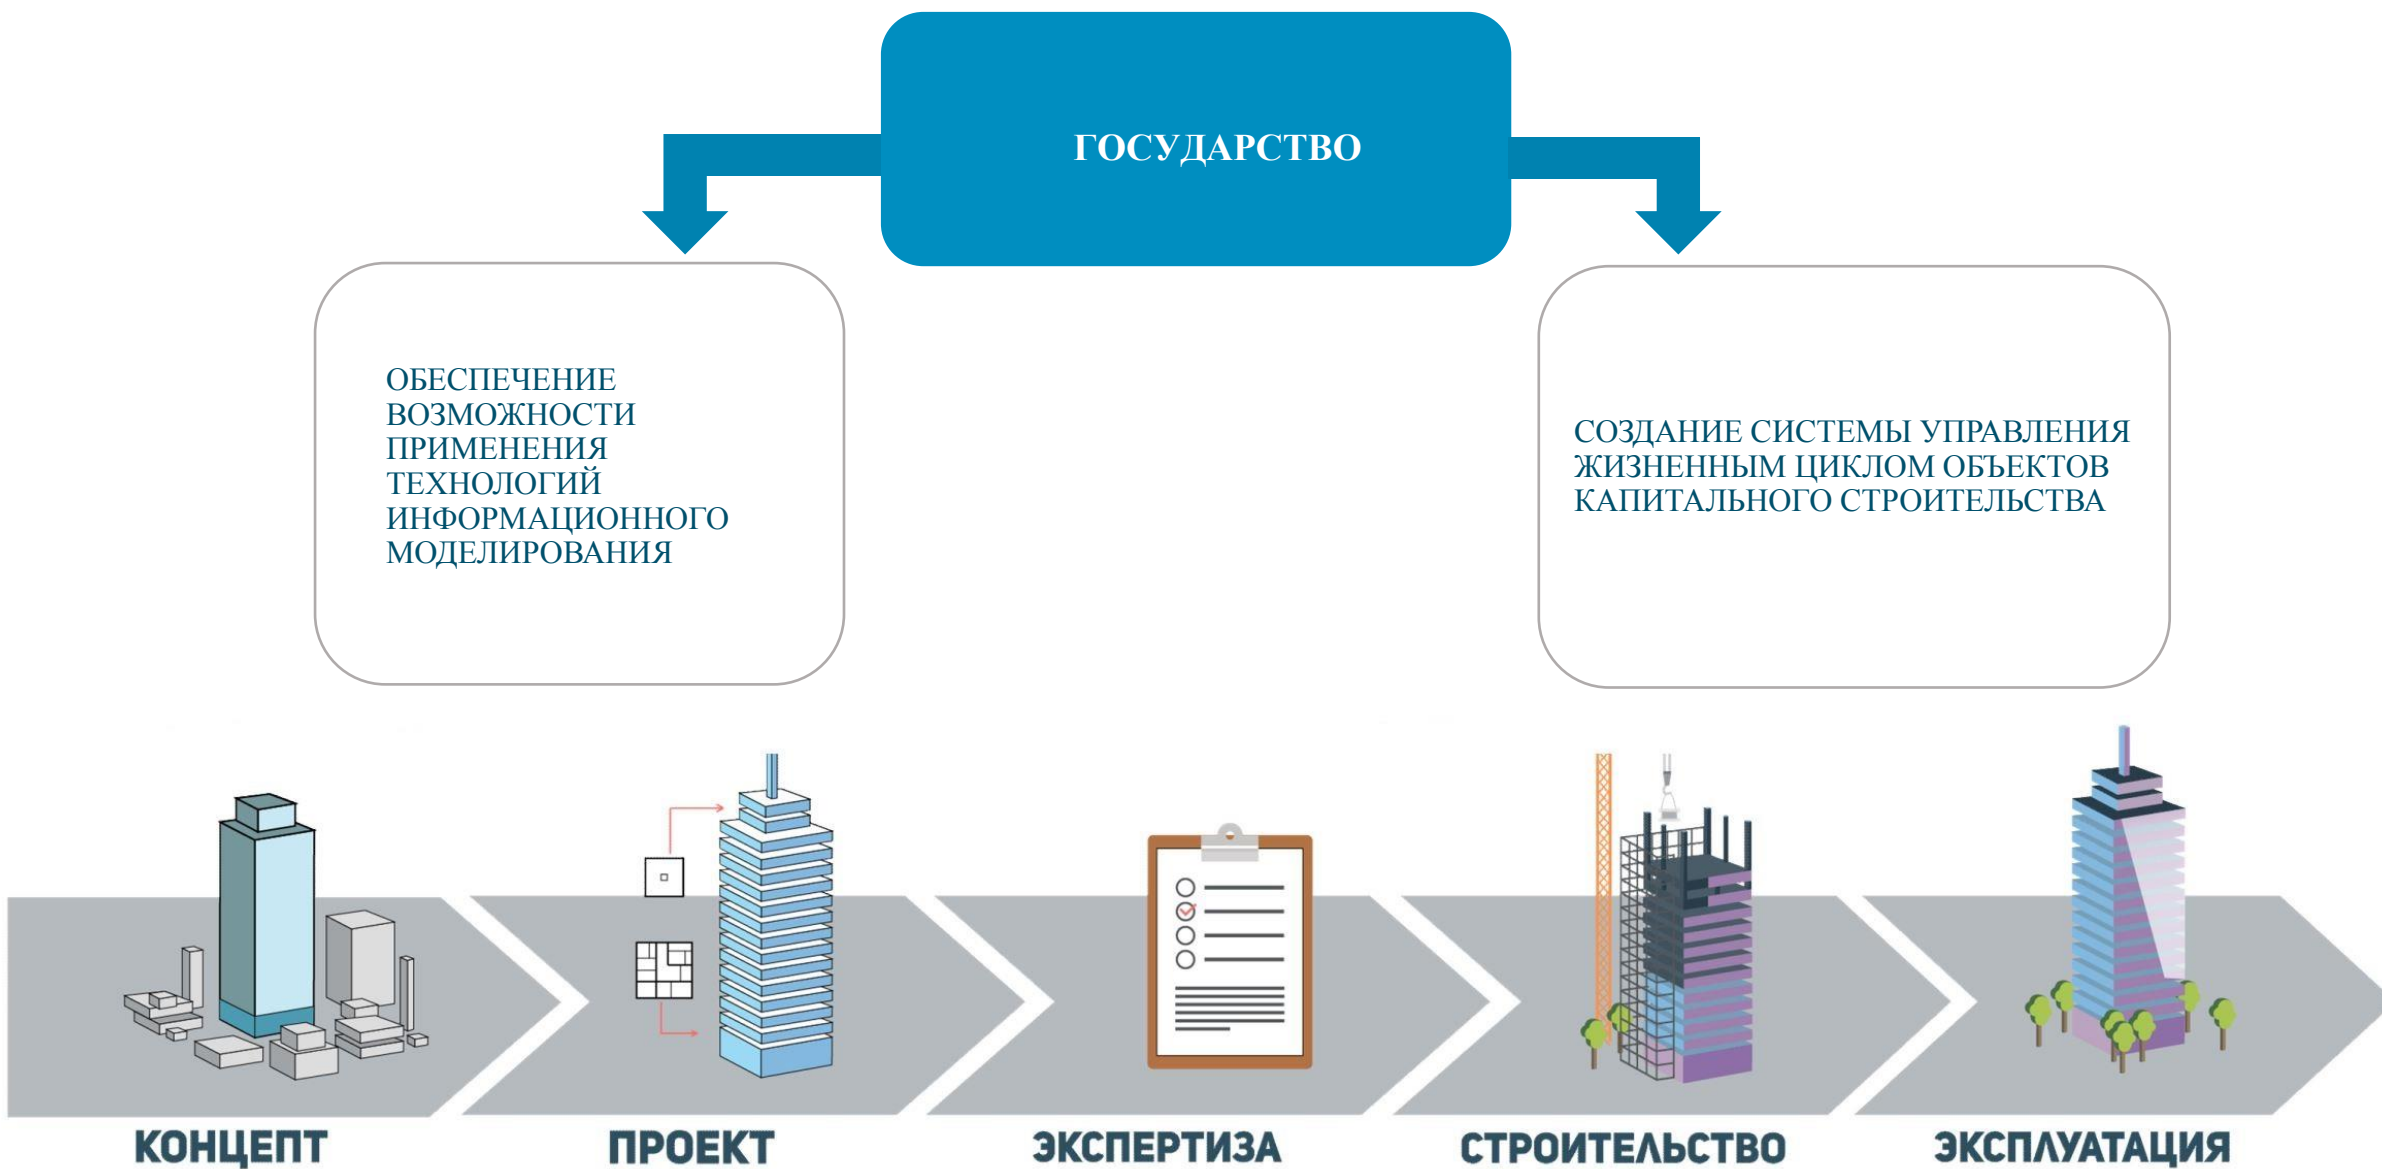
ГОСУДАРСТВО

ОБЕСПЕЧЕНИЕ ВОЗМОЖНОСТИ ПРИМЕНЕНИЯ ТЕХНОЛОГИЙ ИНФОРМАЦИОННОГО МОДЕЛИРОВАНИЯ

СОЗДАНИЕ СИСТЕМЫ УПРАВЛЕНИЯ ЖИЗНЕННЫМ ЦИКЛОМ ОБЪЕКТОВ КАПИТАЛЬНОГО СТРОИТЕЛЬСТВА

КОНЦЕПТ

ПРОЕКТ

ЭКСПЕРТИЗА

СТРОИТЕЛЬСТВО

ЭКСПЛУАТАЦИЯ